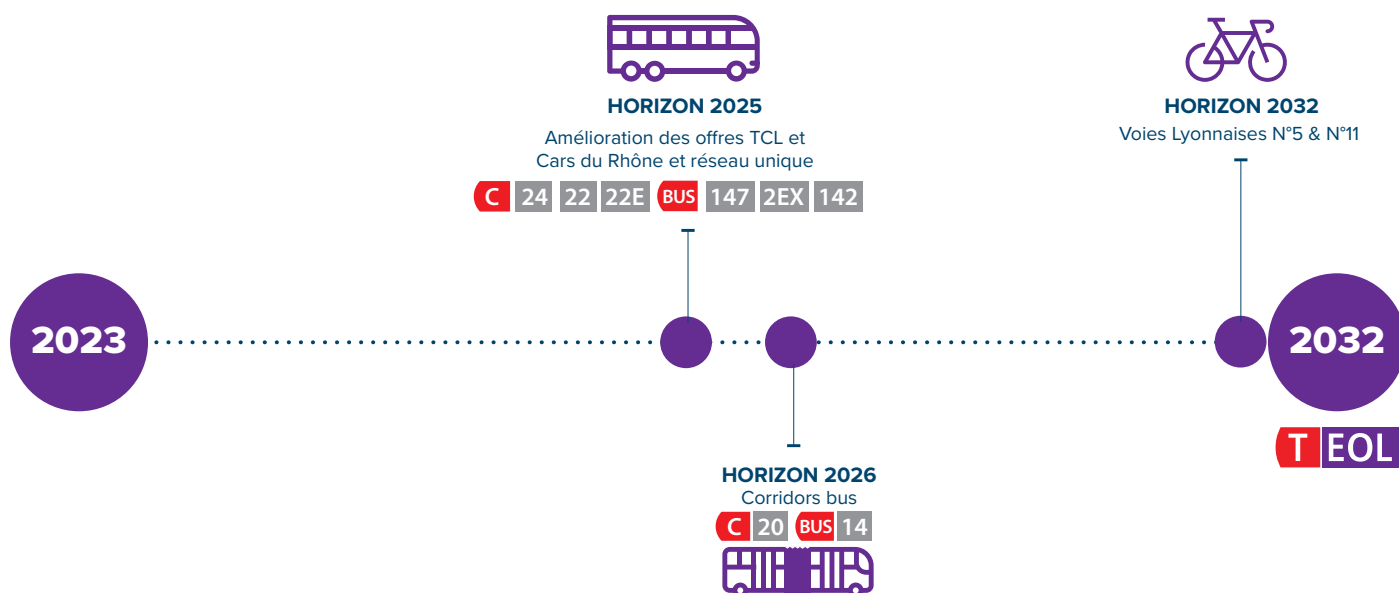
HORIZON 2025
Amélioration des offres TCL et Cars du Rhône et réseau unique
C 24 22 22E BUS 147 2EX 142

HORIZON 2032
Voies Lyonnaises N°5 & N°11

2023

2032

T EOL

HORIZON 2026
Corridors bus
C 20 BUS 14